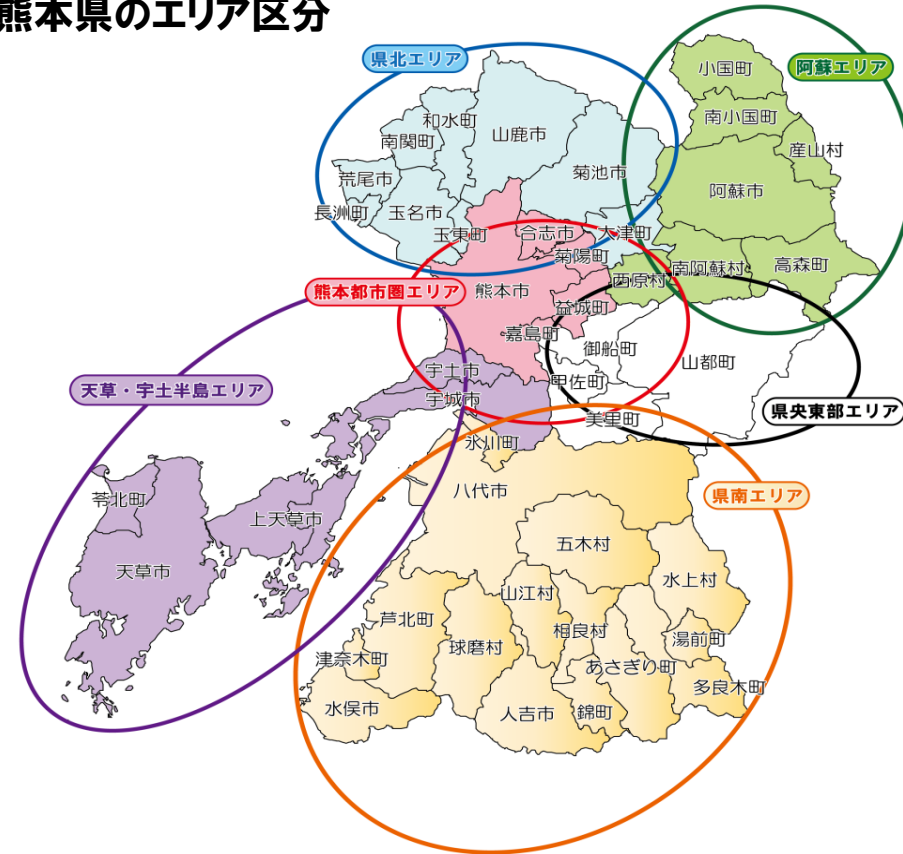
熊本県のエリア区分

県北エリア
和水町
山鹿市
南関町
荒尾市
菊池市
長洲町
玉名市
玉東町
合志市
大津町

阿蘇エリア
小国町
南小国町
産山村
阿蘇市
南阿蘇村
高森町

熊本都市圏エリア
菊陽町
西原村
熊本市
益城町
嘉島町

県央東部エリア
御船町
山都町
甲佐町
美里町

天草・宇土半島エリア
宇土市
宇城市
苓北町
上天草市
天草市

県南エリア
氷川町
八代市
五木村
水上村
山江村
芦北町
相良村
湯前町
球磨村
津奈木町
あさぎり町
多良木町
水俣市
人吉市
錦町